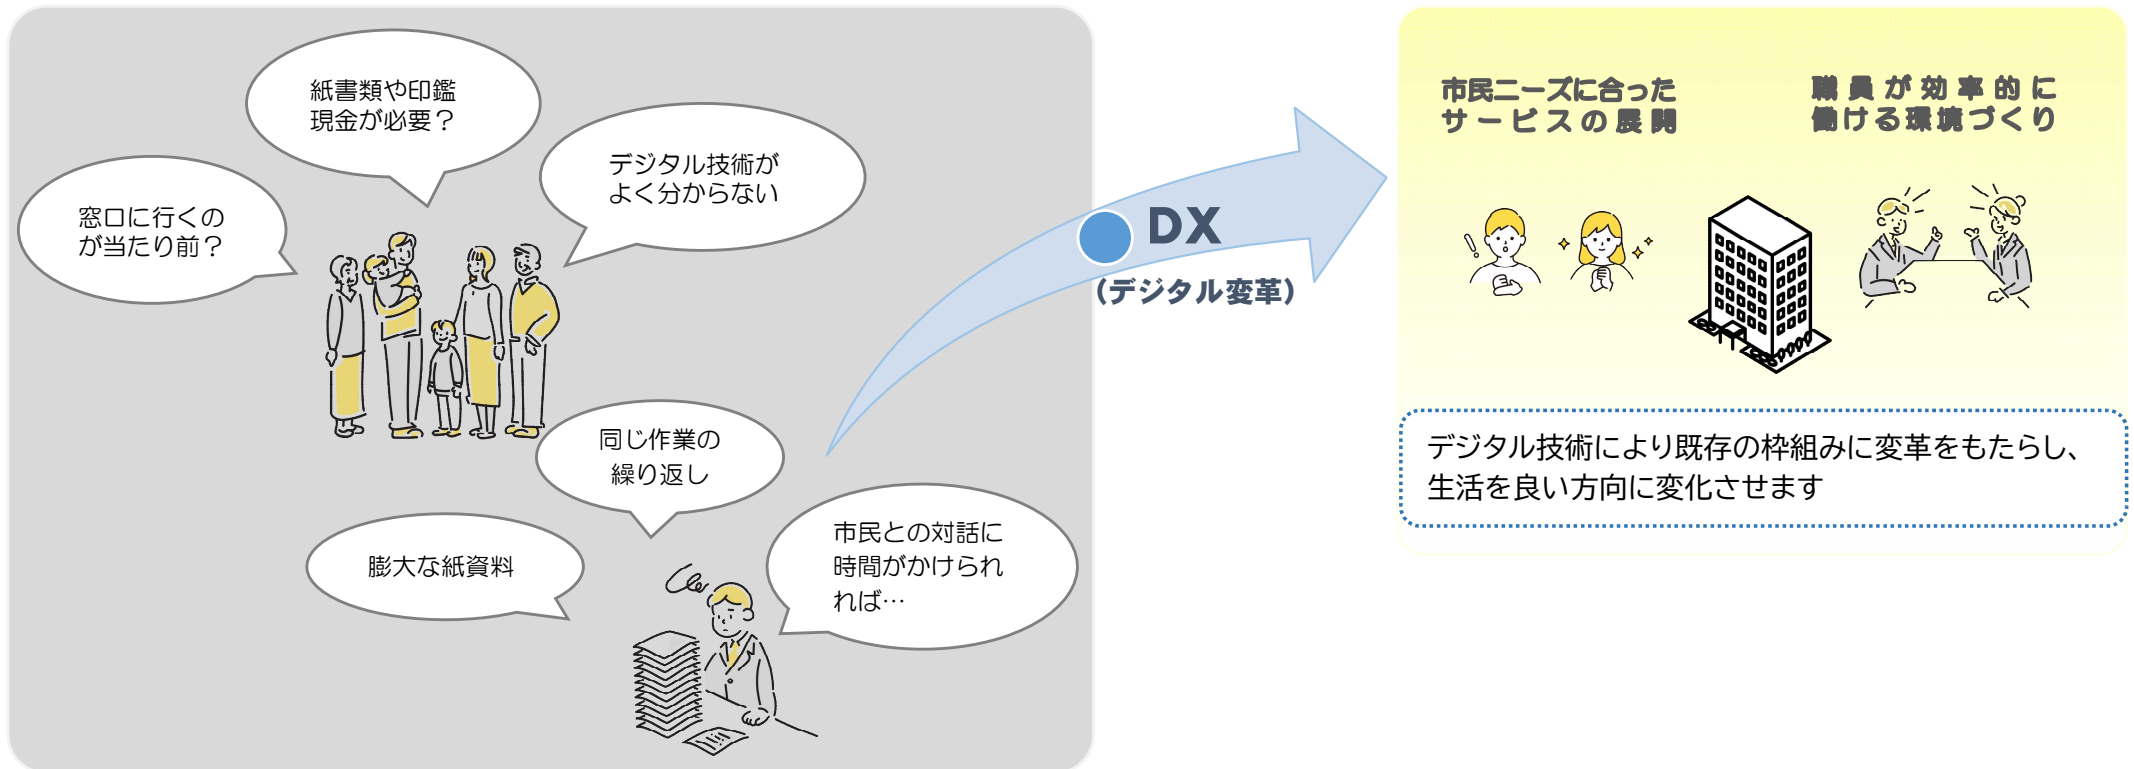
紙書類や印鑑
現金が必要？

デジタル技術が
よく分からない

窓口に行くの
が当たり前？

同じ作業の
繰り返し

膨大な紙資料

市民との対話に
時間がかけられ
れば…

DX
（デジタル変革）

市民ニーズに合った
サービスの展開

職員が効率的に
働ける環境づくり

デジタル技術により既存の枠組みに変革をもたらし、
生活を良い方向に変化させます